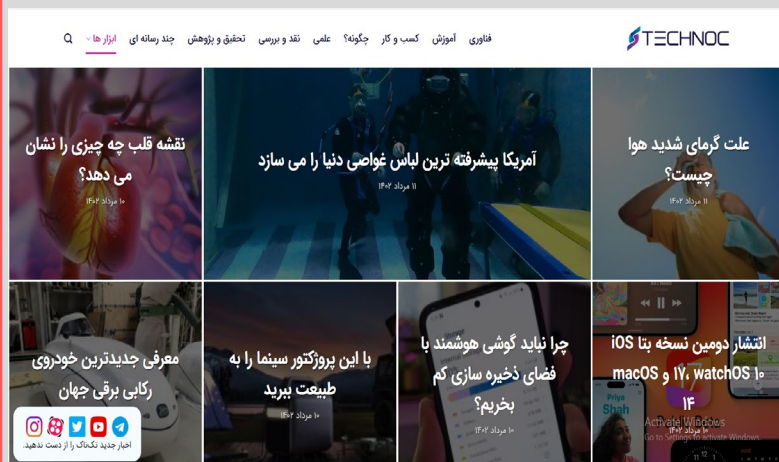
TECHNOC

فناوری آموزش کسب و کار چگونه؟ علمی نقد و بررسی تحقیق و پژوهش چند رسانه ای ابزار ها

علت گرمای شدید هوا چیست؟
۱۱ مرداد ۱۴۰۲

آمریکا پیشرفته ترین لباس غواصی دنیا را می سازد
۱۱ مرداد ۱۴۰۲

نقشه قلب چه چیزی را نشان می دهد؟
۱۰ مرداد ۱۴۰۲

انتشار دومین نسخه بتا iOS ۱۷، watchOS ۱۰ و macOS ۱۴
۱۰ مرداد ۱۴۰۲

چرا نباید گوشی هوشمند با فضای ذخیره سازی کم بخریم؟
۱۰ مرداد ۱۴۰۲

با این پروژکتور سینما را به طبیعت ببرید
۱۰ مرداد ۱۴۰۲

معرفی جدیدترین خودروی رکابی برقی جهان

اخبار جدید تکناک را از دست ندهید.

Activate Windows
Go to Settings to activate Windows.